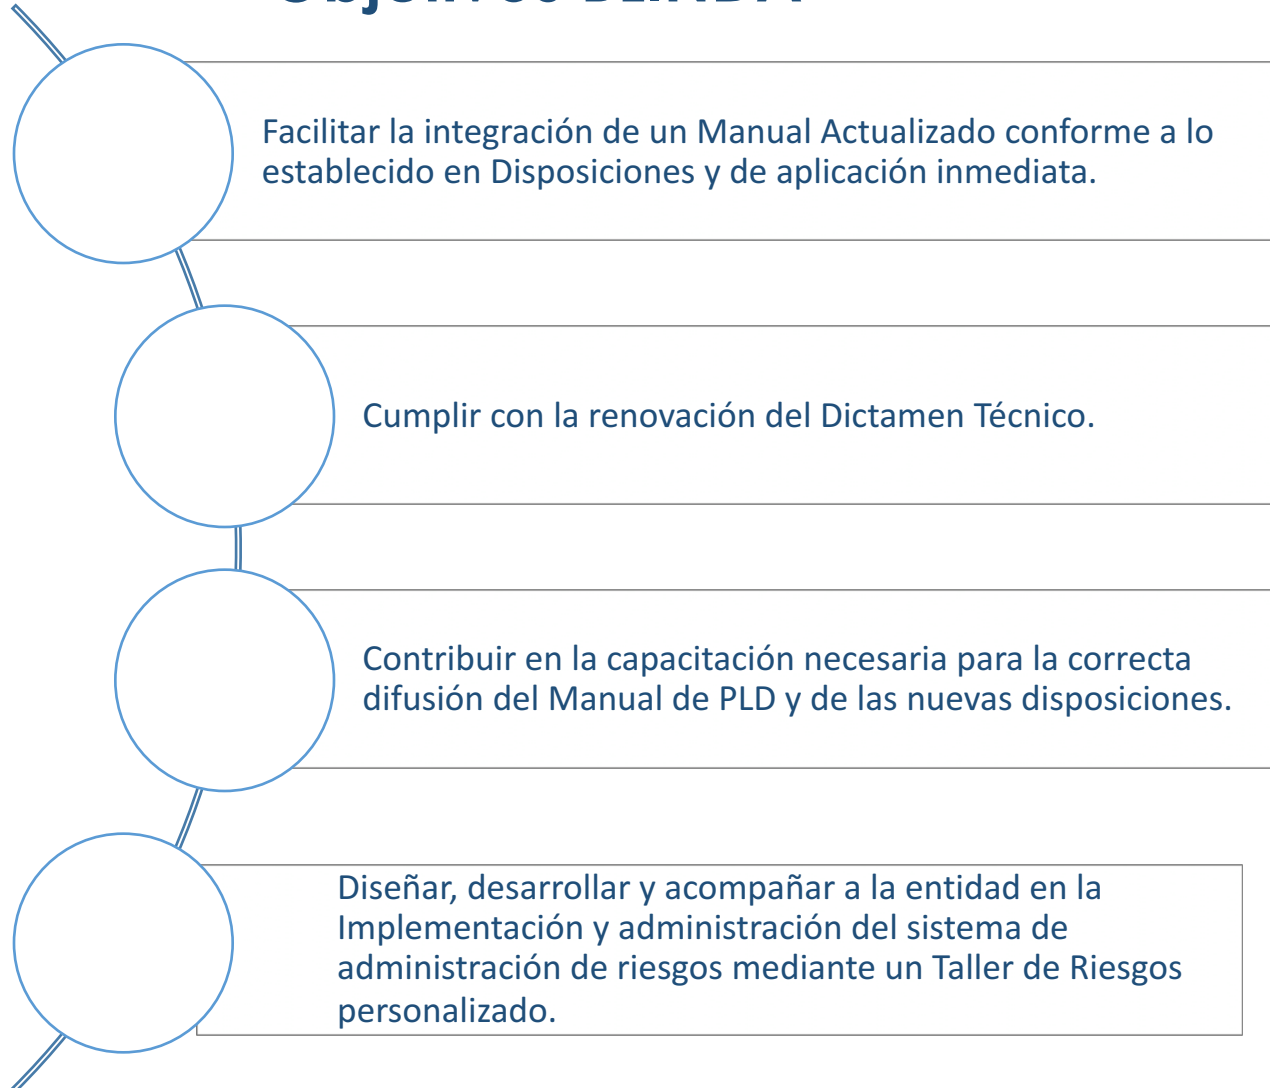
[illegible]

Facilitar la integración de un Manual Actualizado conforme a lo establecido en Disposiciones y de aplicación inmediata.

Cumplir con la renovación del Dictamen Técnico.

Contribuir en la capacitación necesaria para la correcta difusión del Manual de PLD y de las nuevas disposiciones.

Diseñar, desarrollar y acompañar a la entidad en la Implementación y administración del sistema de administración de riesgos mediante un Taller de Riesgos personalizado.